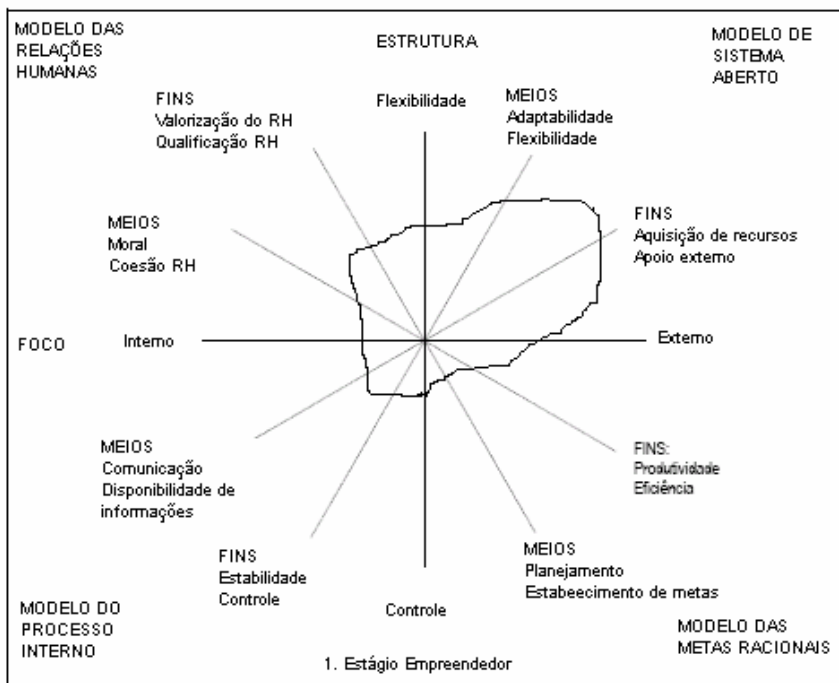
MODELO DAS RELAÇÕES HUMANAS

ESTRUTURA

MODELO DE SISTEMA ABERTO

FINS
Valorização do RH
Qualificação RH

Flexibilidade

MEIOS
Adaptabilidade
Flexibilidade

FINS
Aquisição de recursos
Apoio externo

MEIOS
Moral
Coesão RH

FOCO

Interno

Externo

MEIOS
Comunicação
Disponibilidade de informações

FINS:
Produtividade
Eficiência

FINS
Estabilidade
Controle

MEIOS
Planejamento
Estabeecimento de metas

Controle

MODELO DO PROCESSO INTERNO

MODELO DAS METAS RACIONAIS

1. Estágio Empreendedor